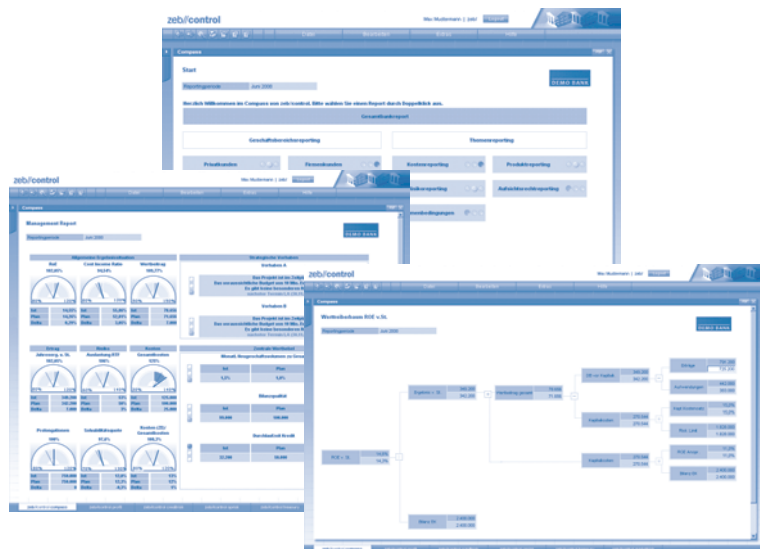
zeb/control

Max Mustermann | zeb/ Abmelden

Compass

Start

Berichtsperiode Juni 2008

DEMO BANK

Herzlich Willkommen im Compass von zeb/control. Bitte wählen Sie einen Report durch Doppelklick aus.

Gesamtbankreport

Geschäftsbereichsreporting

Themenreporting

Privatkunden

Firmenkunden

Kostenreporting

Produktreporting

Risikoreporting

Aufsichtsrechtreporting

Rahmenbedingungen

zeb/control

Max Mustermann | zeb/ Abmelden

Compass

Management Report

Berichtsperiode Juni 2008

DEMO BANK

Allgemeine Ergebnisindikatoren

RoE

Cost Income Ratio

Wertbeitrag

Strategische Vorhaben

Vorhaben A

Das Projekt ist im Zeitplan

Vorhaben B

Das Projekt ist im Zeitplan

Ertrag

Kosten

Gesamtkosten

Zentrale Werttreiber

Ist

Plan

Delta

Ist

Plan

Delta

Ist

Plan

Delta

zeb/control

Max Mustermann | zeb/ Abmelden

Compass

Werttreiberbaum ROE v.St.

Berichtsperiode Juni 2008

DEMO BANK

ROE v. St.

Ergebnis v. St.

Verwaltung gesamt

GB vor Kapital

Kapitalkosten

Kapitalkosten

Erträge

Aufwendungen

Eigenkapital

Risk. Limit

RoE Anlage

Marktwert

Basis EK

Marktwert

Bilanz EK